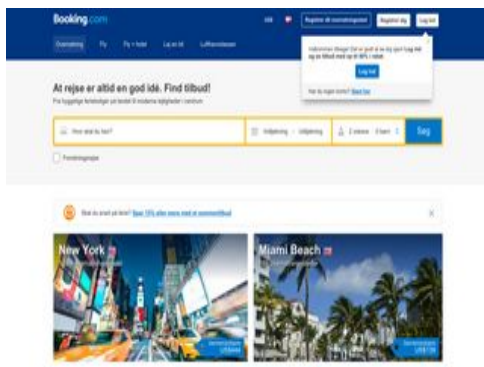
Booking.com

DKK

Registrer dit overnatningssted

Registrer dig

Log ind

Overnatning

Fly

Fly + hotel

Leje af bil

Lufthavnstaxaer

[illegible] Log ind og du får tilbud med op til 50% i rabat.

Log ind

Har du ingen konto? Opret her

At rejse er altid en god idé. Find tilbud!

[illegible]

Hvor skal du hen?

Indtjekning — Udtjekning

2 voksne · 0 børn · 1 værelse

Søg

Forretningsrejse

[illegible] Spar 10% eller mere med et medlemstilbud

New York

Miami Beach

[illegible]

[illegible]